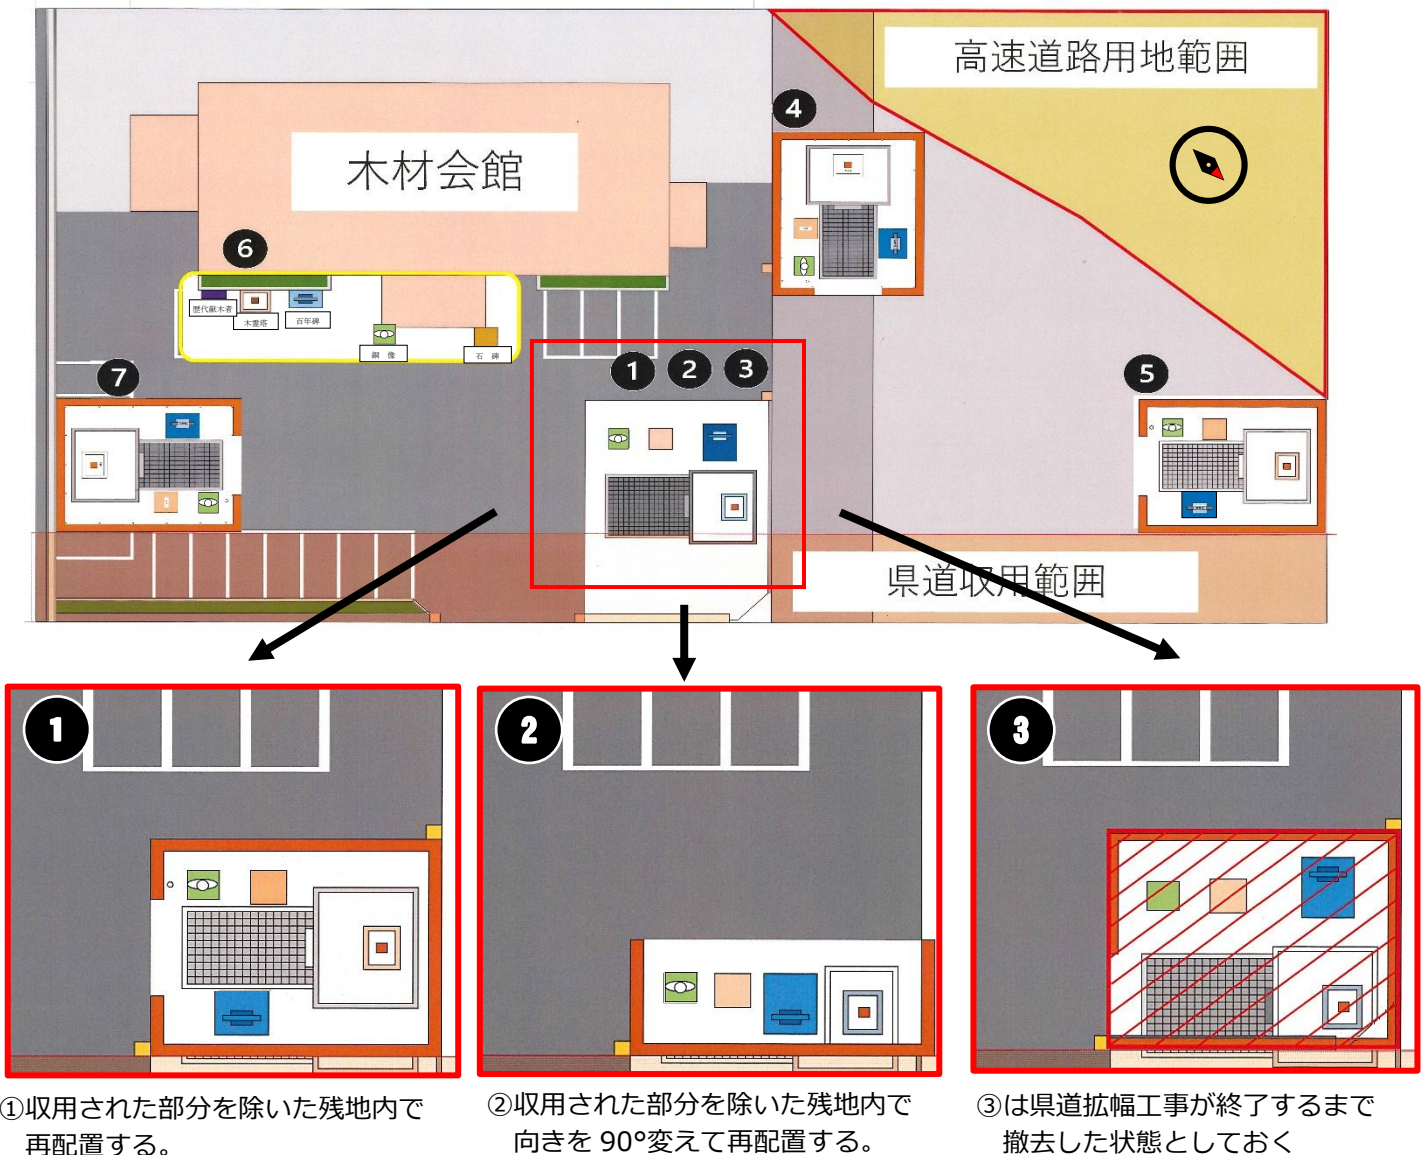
高速道路用地範囲

木材会館

4

6

歴代献木者

木霊塔

百年碑

銅像

石碑

7

1 2 3

5

県道収用範囲

1

2

3

①収用された部分を除いた残地内で再配置する。

②収用された部分を除いた残地内で向きを 90°変えて再配置する。

③は県道拡幅工事が終了するまで撤去した状態としておく